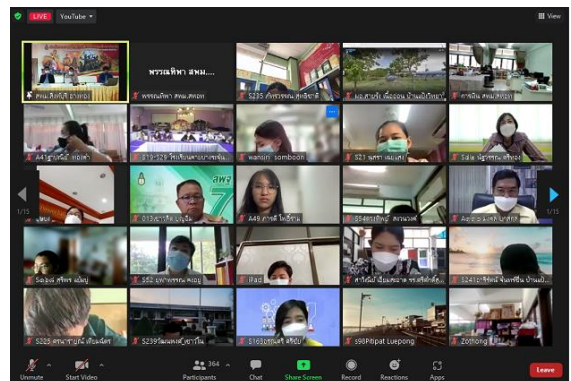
LIVE YouTube

View

พรรณทิพา สพม....

พรรณทิพา สพม.สกลฯ

S235 กัลยรัตน์ สุวรรณศรี

ผอ.สายใจ เนื่องจม บ้านแป้นหนา

S21 พุทรา แสนเดช

wanlin somboon

Sala นัฐกานต์ สร้อยจันทร์

A49 ภาวดี โพธิ์ชาม

S52 มหาลัทธรรม

iPad

S241ธิรัชน์ พันธ์จันทร์ บ้านแป้น

S225

S239

S162

S90Pitipat Luepong

Zothong

1/15

1/15

Unmute

Start Video

364

Participants

Chat

Share Screen

Record

Reactions

Apps

Leave